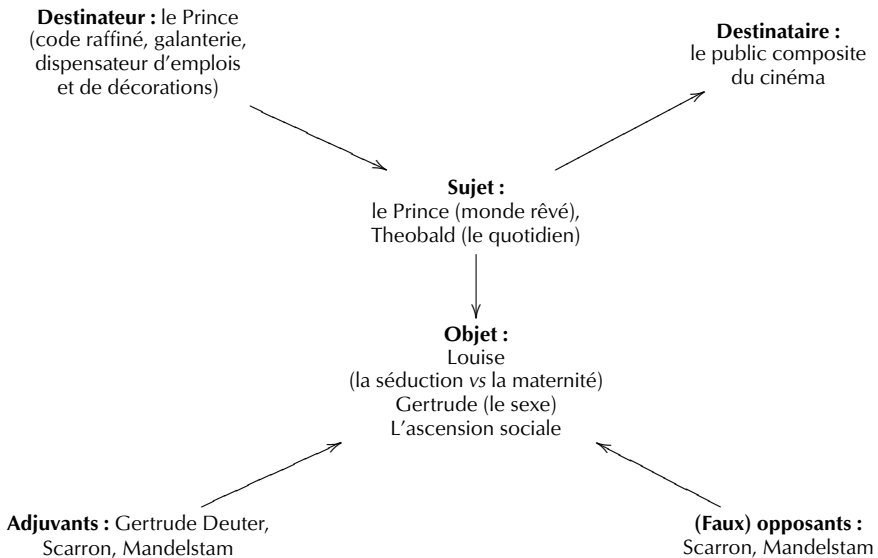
**Destinateur :** le Prince (code raffiné, galanterie, dispensateur d'emplois et de décorations)

**Destinataire :** le public composite du cinéma

**Sujet :** le Prince (monde rêvé), Theobald (le quotidien)

**Objet :** Louise (la séduction *vs* la maternité) Gertrude (le sexe) L'ascension sociale

**Adjuvants :** Gertrude Deuter, Scarron, Mandelstam

**(Faux) opposants :** Scarron, Mandelstam